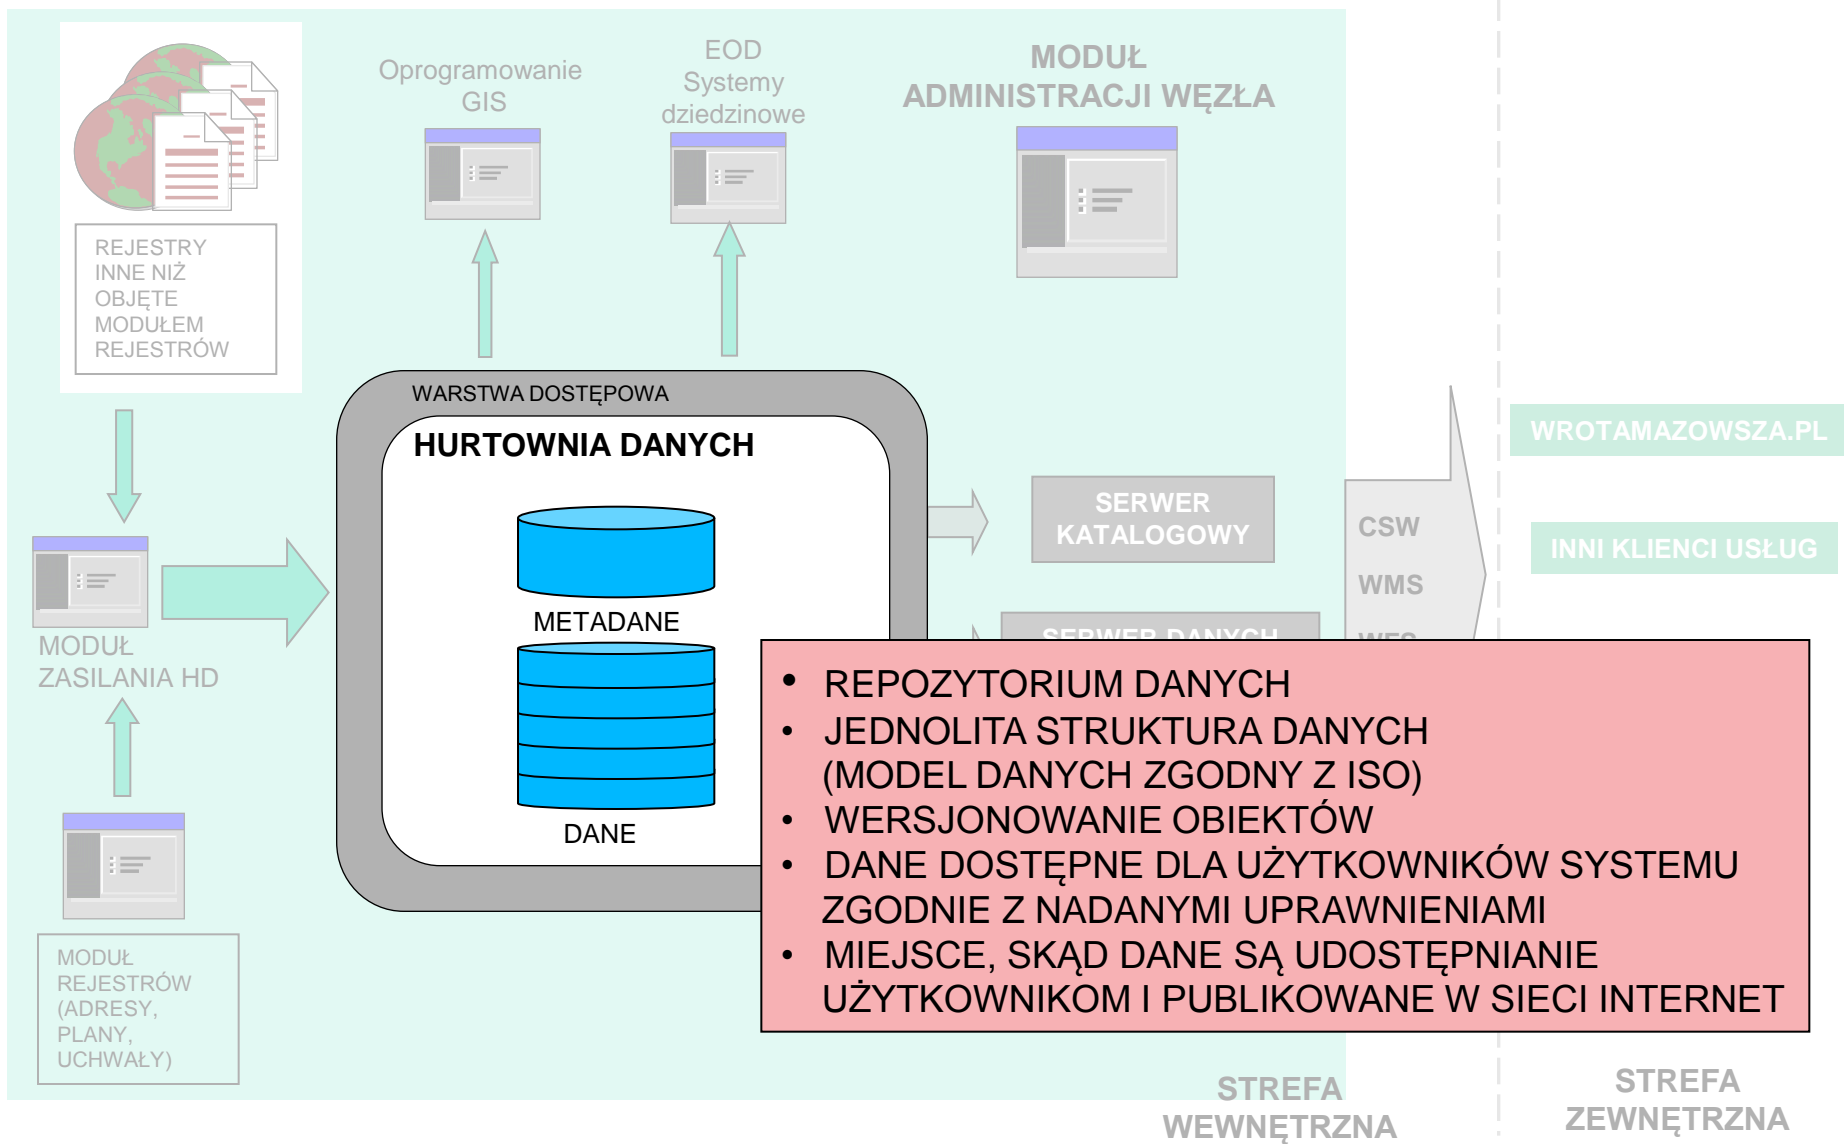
REJESTRY INNE NIŻ OBJĘTE MODUŁEM REJESTRÓW

Oprogramowanie GIS

EOD Systemy dziedzinowe

MODUŁ ADMINISTRACJI WĘZŁA

WARSTWA DOSTĘPOWA

HURTOWNIA DANYCH

METADANE

DANE

SERWER KATALOGOWY

SERWER DANYCH

CSW

WMS

WFS

WROTAMAZOWSZA.PL

INNI KLIENCI USŁUG

MODUŁ ZASILANIA HD

MODUŁ REJESTRÓW (ADRESY, PLANY, UCHWAŁY)

• REPOZYTORIUM DANYCH
• JEDNOLITA STRUKTURA DANYCH (MODEL DANYCH ZGODNY Z ISO)
• WERSJONOWANIE OBIEKTÓW
• DANE DOSTĘPNE DLA UŻYTKOWNIKÓW SYSTEMU ZGODNIE Z NADANYMI UPRAWNIENIAMI
• MIEJSCE, SKĄD DANE SĄ UDOSTĘPNIANIE UŻYTKOWNIKOM I PUBLIKOWANE W SIECI INTERNET

STREFA WEWNĘTRZNA

STREFA ZEWNĘTRZNA